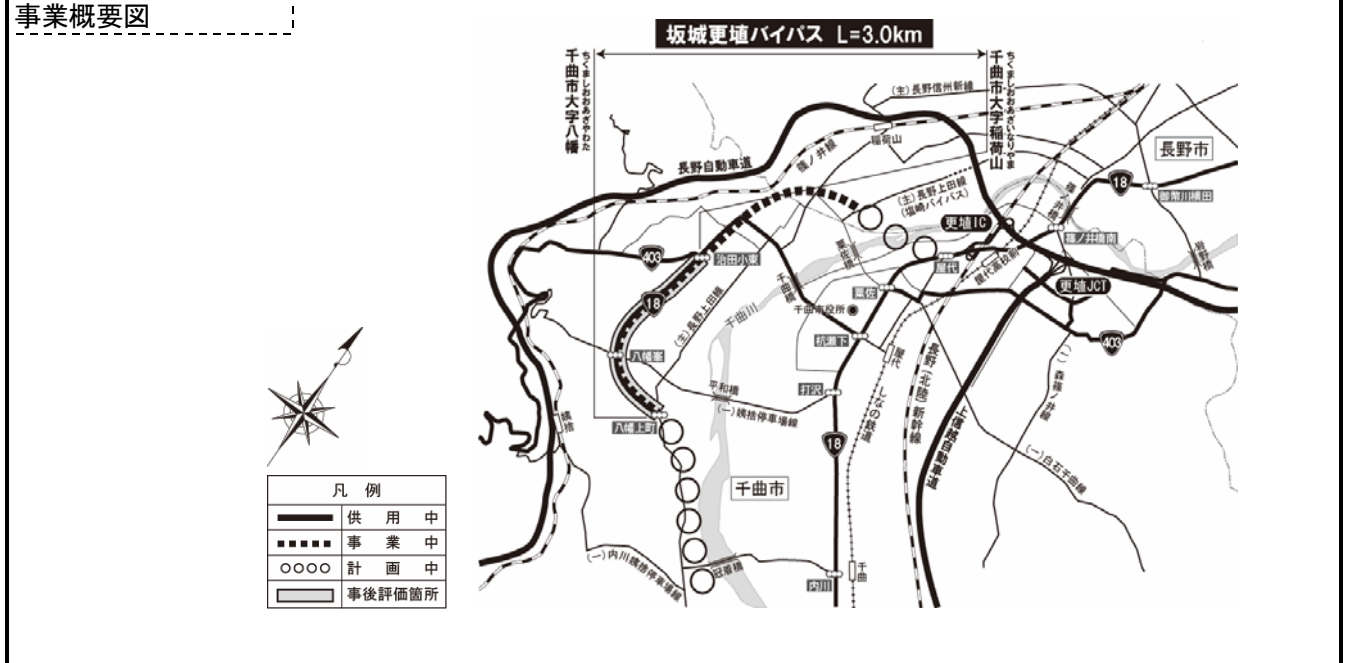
事業概要図

坂城更埴バイパス L=3.0km

ちくましおおあざやわた
千曲市大字八幡

ちくましおおあざいなりやま
千曲市大字稲荷山

(主)長野信州新線
稲荷山
篠ノ井線
長野自動車道
長野市
18
御幣川横田
(主)長野上田線
(福崎バイパス)
更埴IC
篠ノ井橋南
篠ノ井線
403
治田小東
屋代
屋代高校前
栗佐
更埴JCT
千曲線
18
(主)長野上田線
千曲川
千曲市役所
杭瀬下
403
八幡峯
平和橋
屋代
長野(北陸)新幹線
(一)森篠ノ井線
打沢
(一)桟捨停車場線
しなの鉄道
八幡上町
18
上信越自動車道
(一)白石千曲線
千曲市
凡例
供用中
事業中
計画中
事後評価箇所
(一)内川桟捨停車場線
冠着橋
内川
千曲